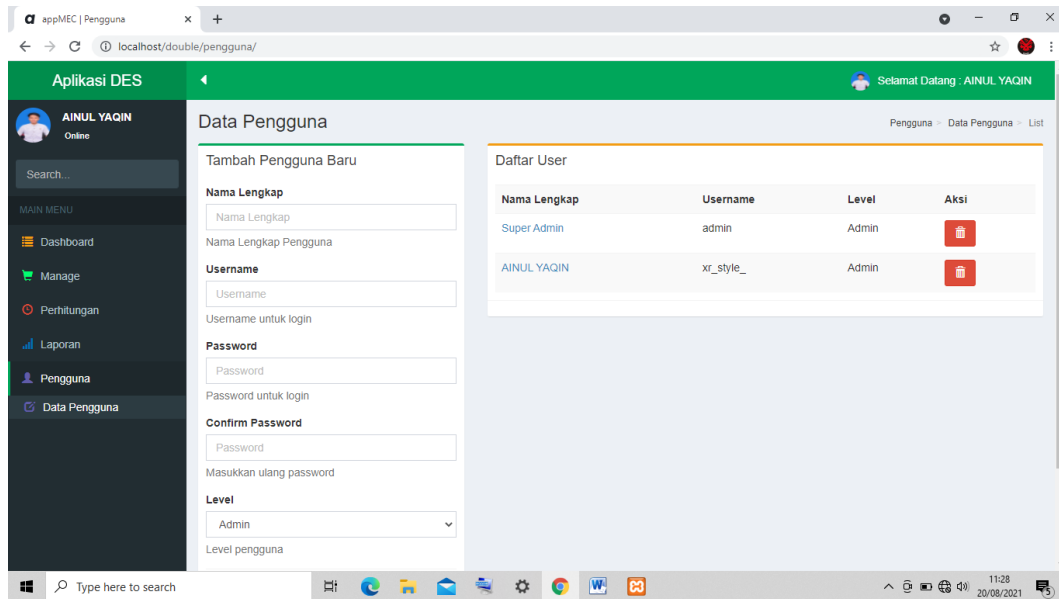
appMEC | Pengguna
localhost/double/pengguna/

Aplikasi DES
Selamat Datang : AINUL YAQIN

AINUL YAQIN
Online

Search...

MAIN MENU
Dashboard
Manage
Perhitungan
Laporan
Pengguna
Data Pengguna

Data Pengguna
Pengguna > Data Pengguna > List

Tambah Pengguna Baru

Nama Lengkap
Nama Lengkap
Nama Lengkap Pengguna

Username
Username
Username untuk login

Password
Password
Password untuk login

Confirm Password
Password
Masukkan ulang password

Level
Admin
Level pengguna

Daftar User

| Nama Lengkap | Username | Level | Aksi |
|---|---|---|---|
| Super Admin | admin | Admin | |
| AINUL YAQIN | xr_style_ | Admin | |

Type here to search
11:28
20/08/2021